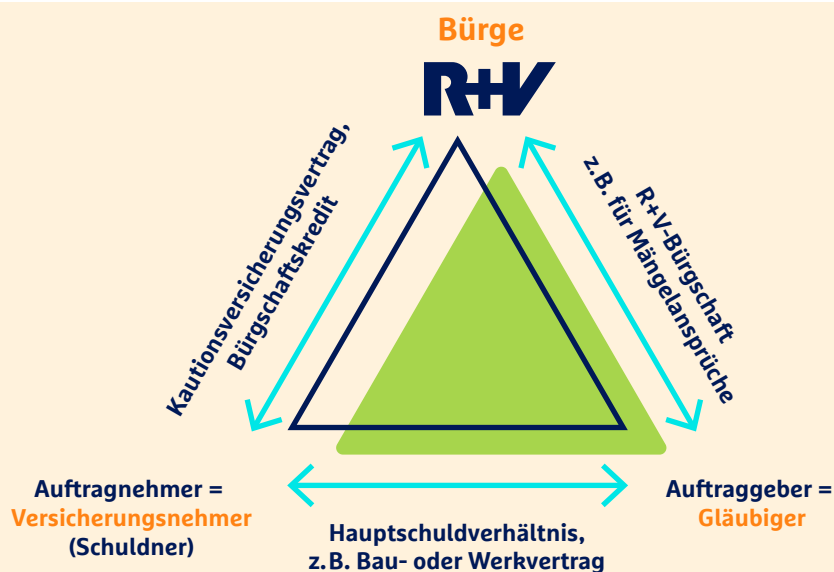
Bürge

R+V

Kautionsversicherungsvertrag, Bürgschaftskredit

R+V-Bürgschaft z.B. für Mängelansprüche

Auftragnehmer = Versicherungsnehmer (Schuldner)

Auftraggeber = Gläubiger

Hauptschuldverhältnis, z.B. Bau- oder Werkvertrag